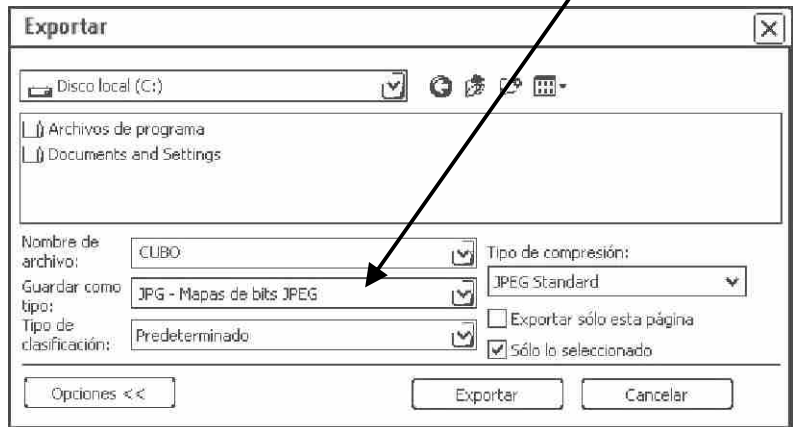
Exportar

Disco local (C:)

Archivos de programa
Documents and Settings

Nombre de archivo: CUBO

Guardar como tipo: JPG - Mapas de bits JPEG

Tipo de clasificación: Predeterminado

Tipo de compresión:
JPEG Standard

Exportar sólo esta página
Sólo lo seleccionado

Opciones <<

Exportar

Cancelar